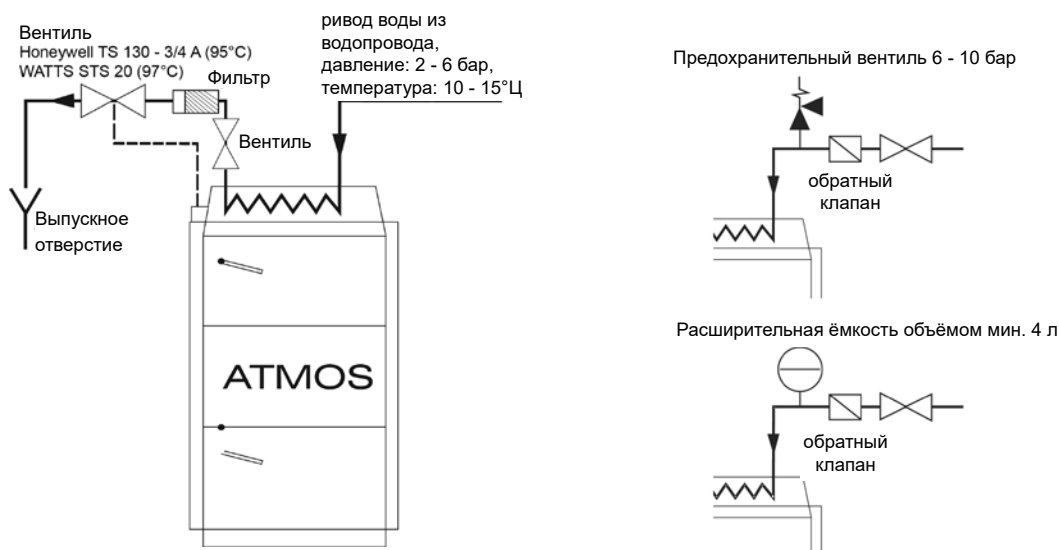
Вентиль
Honeywell TS 130 - 3/4 A (95°C)
WATTS STS 20 (97°C)

Фильтр

ривод воды из водопровода, давление: 2 - 6 бар, температура: 10 - 15°Ц

Вентиль

Выпускное отверстие

ATMOS

Предохранительный вентиль 6 - 10 бар

обратный клапан

Расширительная ёмкость объёмом мин. 4 л

обратный клапан